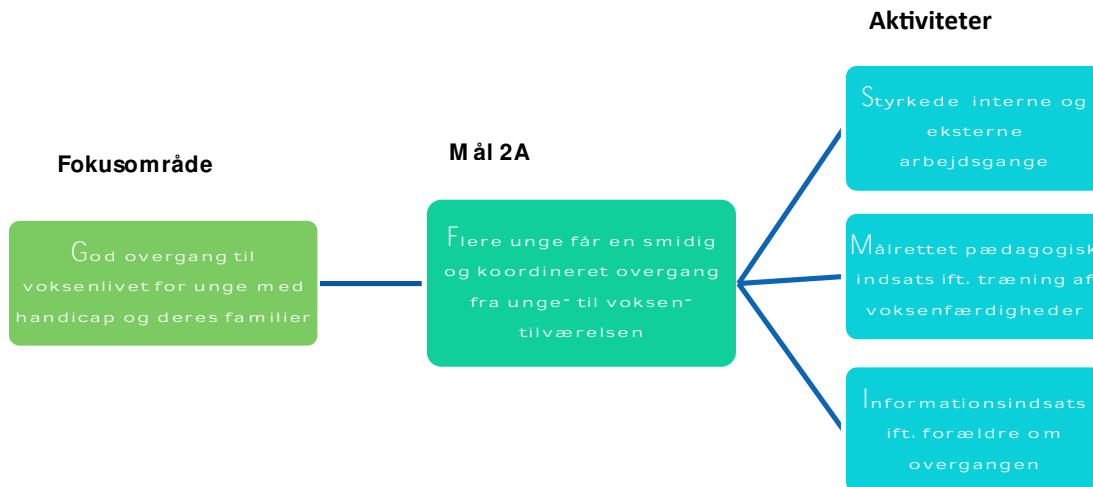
Aktiviteter

Fokusområde

Mål 2A

God overgang til voksenlivet for unge med handicap og deres familier

Flere unge får en smidig og koordineret overgang fra unge- til voksentilværelsen

Styrkede interne og eksterne arbejdsgange

Målrettet pædagogisk indsats ift. træning af voksenfærdigheder

Informationsindsats ift. forældre om overgangen